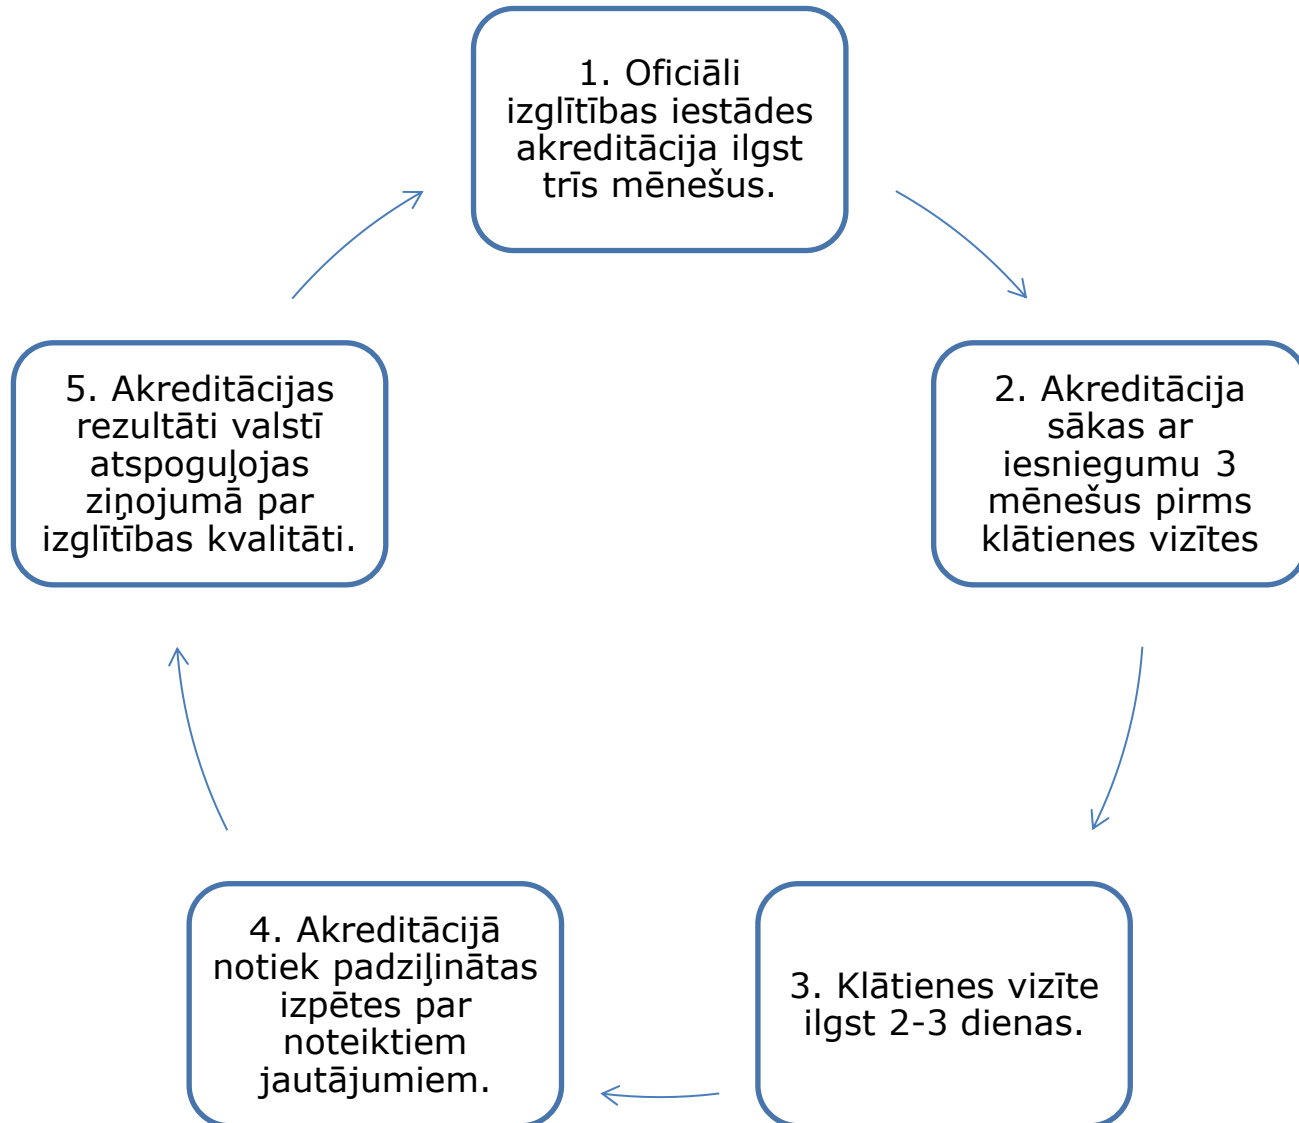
1. Oficiāli izglītības iestādes akreditācija ilgst trīs mēnešus.

2. Akreditācija sākas ar iesniegumu 3 mēnešus pirms klātienes vizītes

3. Klātienes vizīte ilgst 2-3 dienas.

4. Akreditācijā notiek padziļinātas izpētes par noteiktiem jautājumiem.

5. Akreditācijas rezultāti valstī atspoguļojas ziņojumā par izglītības kvalitāti.